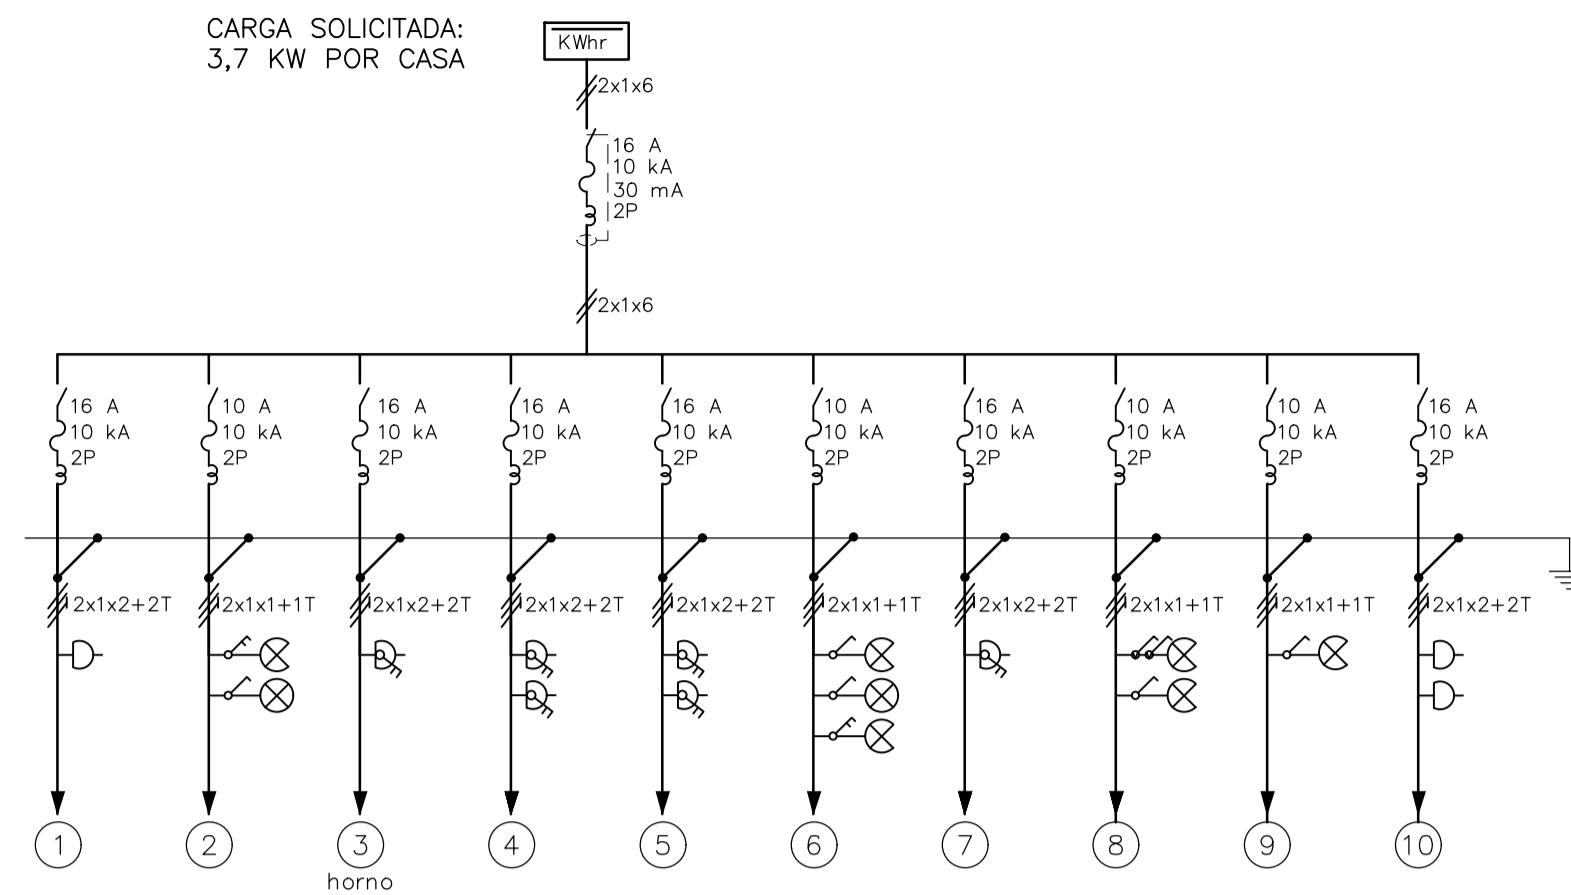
CARGA SOLICITADA:
3,7 KW POR CASA

KWhr

2x1x6

16 A
10 kA
30 mA
2P

2x1x6

16 A
10 kA
2P

10 A
10 kA
2P

16 A
10 kA
2P

16 A
10 kA
2P

16 A
10 kA
2P

10 A
10 kA
2P

16 A
10 kA
2P

10 A
10 kA
2P

10 A
10 kA
2P

16 A
10 kA
2P

2x1x2+2T

2x1x1+1T

2x1x2+2T

2x1x2+2T

2x1x2+2T

2x1x1+1T

2x1x2+2T

2x1x1+1T

2x1x1+1T

2x1x2+2T

1

2

3
horno

4

5

6

7

8

9

10